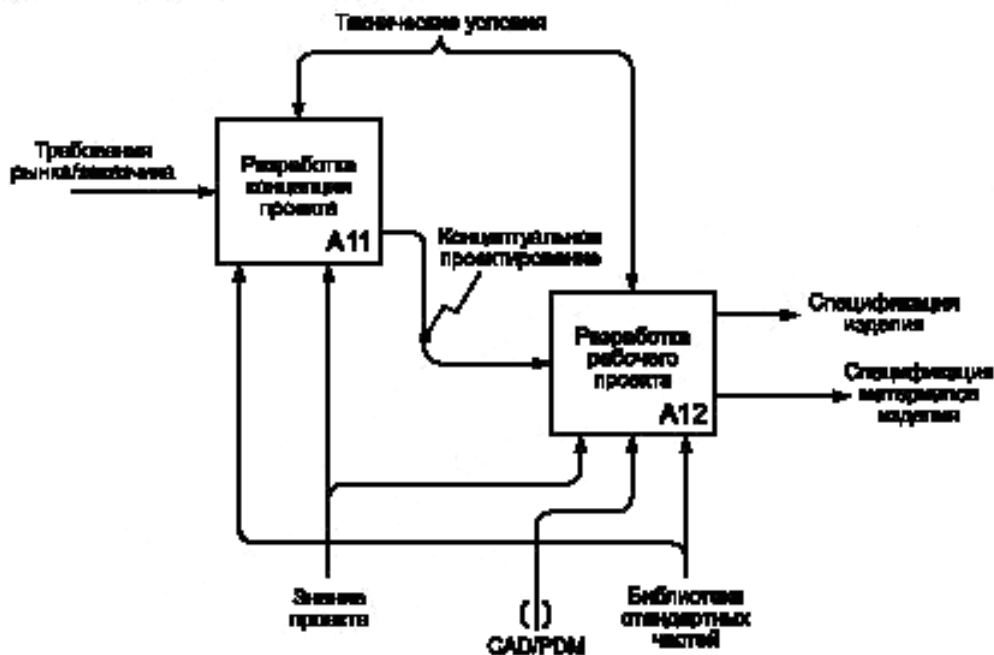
Технические условия

Требования рынка/заказчика

Разработка концепции проекта

A11

Концептуальное проектирование

Разработка рабочего проекта

A12

Спецификация изделия

Спецификация материалов изделия

Знание проекта

( )
CAD/PDM

Библиотека стандартных частей